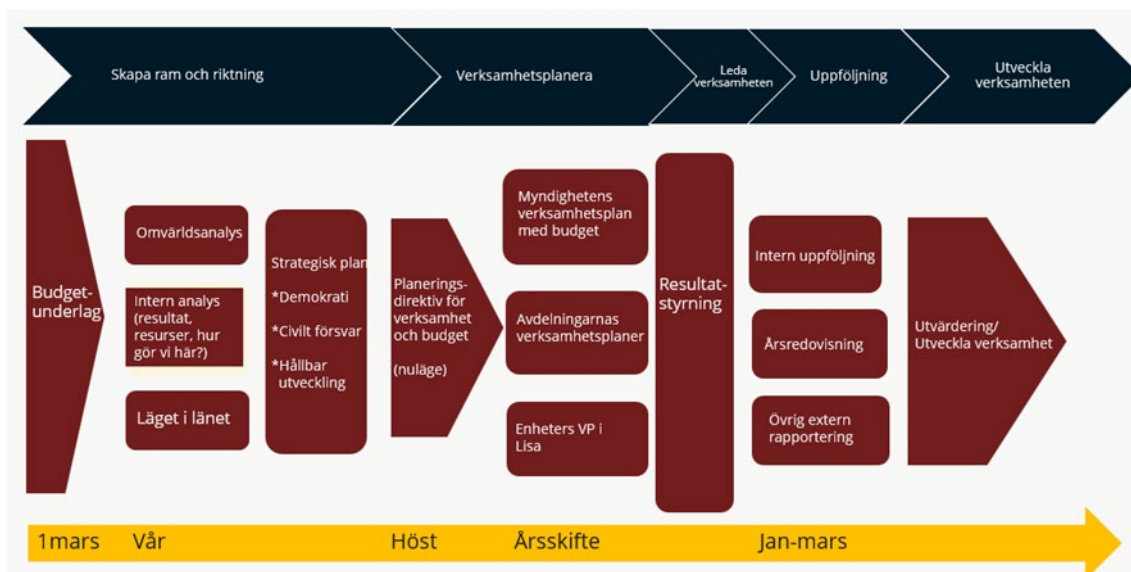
Skapa ram och riktning

Verksamhetsplanera

Leda verksamheten

Uppföljning

Utveckla verksamheten

Budget-underlag

Omvärldsanalys

Intern analys (resultat, resurser, hur gör vi här?)

Läget i länet

Strategisk plan
*Demokrati
*Civilt försvar
*Hållbar utveckling

Planerings-direktiv för verksamhet och budget
(nuläge)

Myndighetens verksamhetsplan med budget

Avdelningarnas verksamhetsplaner

Enheters VP i Lisa

Resultat-styrning

Intern uppföljning

Årsredovisning

Övrig extern rapportering

Utvärdering/ Utveckla verksamhet

1mars Vår Höst Årsskifte Jan-mars